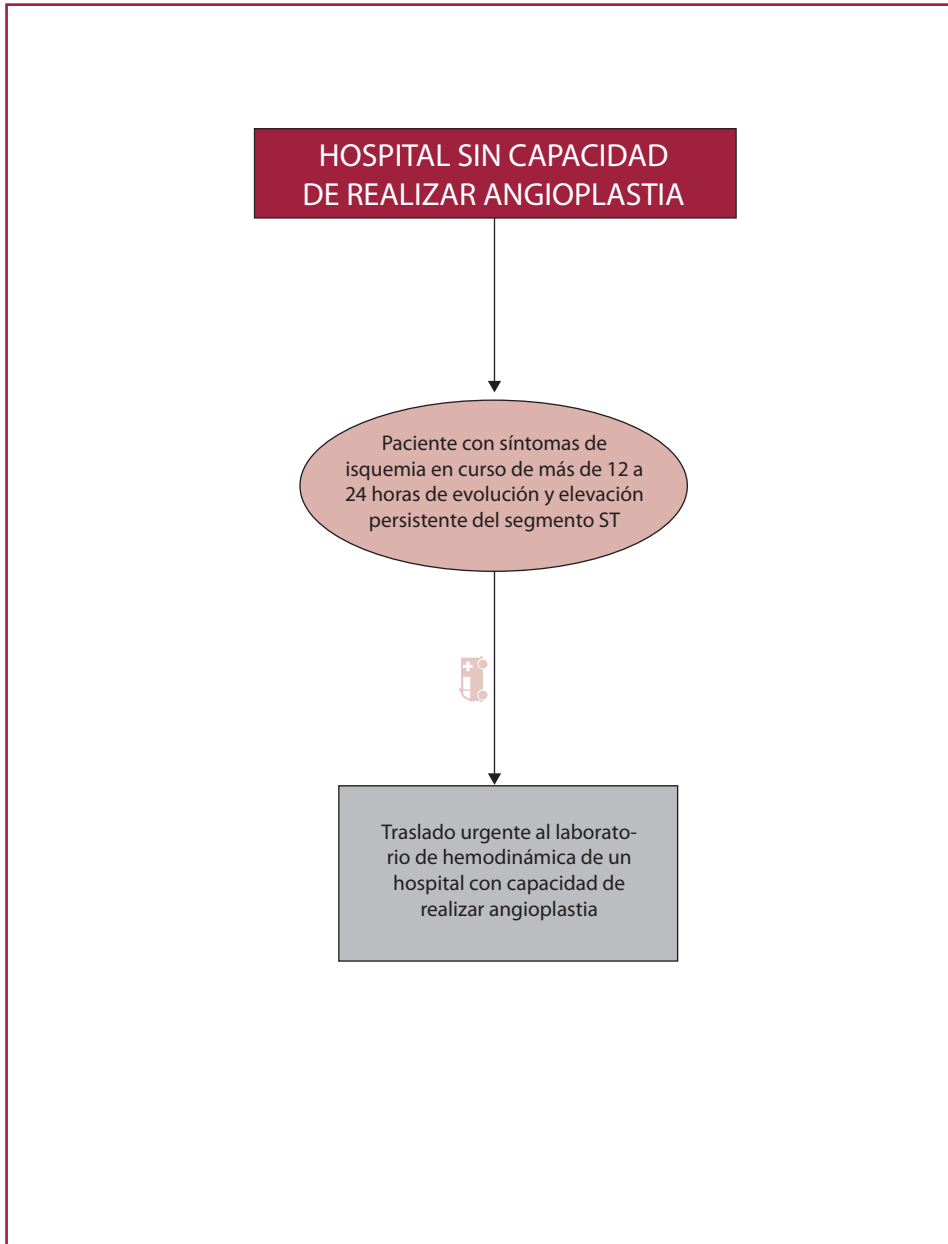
HOSPITAL SIN CAPACIDAD DE REALIZAR ANGIOPLASTIA

Paciente con síntomas de isquemia en curso de más de 12 a 24 horas de evolución y elevación persistente del segmento ST

Traslado urgente al laboratorio de hemodinámica de un hospital con capacidad de realizar angioplastia